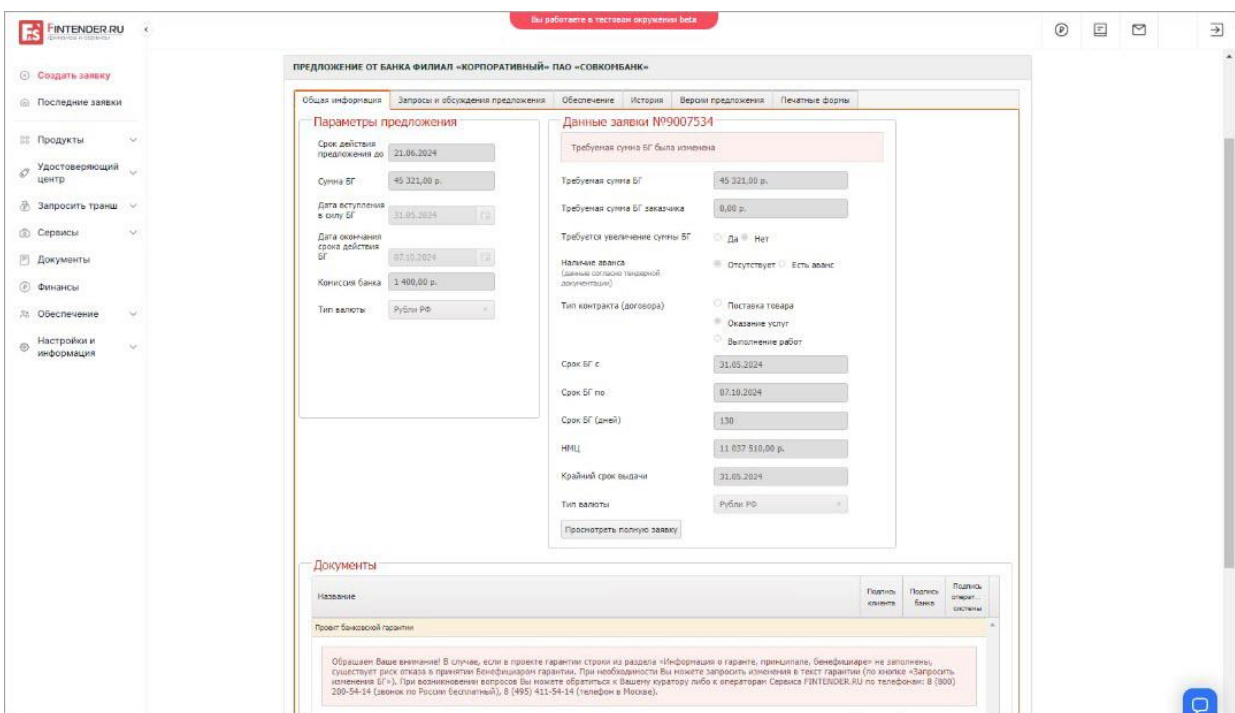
FINTENDER.RU
финансы и сервисы

Вы работаете в тестовом окружении beta

Создать заявку
Последние заявки
Продукты
Удостоверяющий центр
Запросить транш
Сервисы
Документы
Финансы
Обеспечение
Настройки и информация

ПРЕДЛОЖЕНИЕ ОТ БАНКА ФИЛИАЛ «КОРПОРАТИВНЫЙ» ПАО «СОВКОМБАНК»

Общая информация | Запросы и обсуждения предложения | Обеспечение | История | Версии предложения | Печатные формы

Параметры предложения

Срок действия предложения до 21.06.2024
Сумма БГ 45 321,00 р.
Дата вступления в силу БГ 31.05.2024
Дата окончания срока действия БГ 07.10.2024
Комиссия банка 1 400,00 р.
Тип валюты Рубли РФ

Данные заявки №9007534

Требуемая сумма БГ была изменена

Требуемая сумма БГ 45 321,00 р.
Требуемая сумма БГ заказчика 0,00 р.
Требуется увеличение суммы БГ Да Нет
Наличие аванса (данные согласно тендерной документации) Отсутствует Есть аванс
Тип контракта (договора) Поставка товара Оказание услуг Выполнение работ
Срок БГ с 31.05.2024
Срок БГ по 07.10.2024
Срок БГ (дней) 130
НМЦ 11 037 510,00 р.
Крайний срок выдачи 31.05.2024
Тип валюты Рубли РФ
Просмотреть полную заявку

Документы

| Название | Подпись клиента | Подпись банка | Подпись операт... системы |
|---|---|---|---|
| Проект банковской гарантии | | | |

Обращаем Ваше внимание! В случае, если в проекте гарантии строки из раздела «Информация о гаранте, принципале, бенефициаре» не заполнены, существует риск отказа в принятии Бенефициаром гарантии. При необходимости Вы можете запросить изменения в текст гарантии (по кнопке «Запросить изменения БГ»). При возникновении вопросов Вы можете обратиться к Вашему куратору либо к операторам Сервиса FINTENDER.RU по телефонам: 8 (800) 200-54-14 (звонок по России бесплатный), 8 (495) 411-54-14 (телефон в Москве).